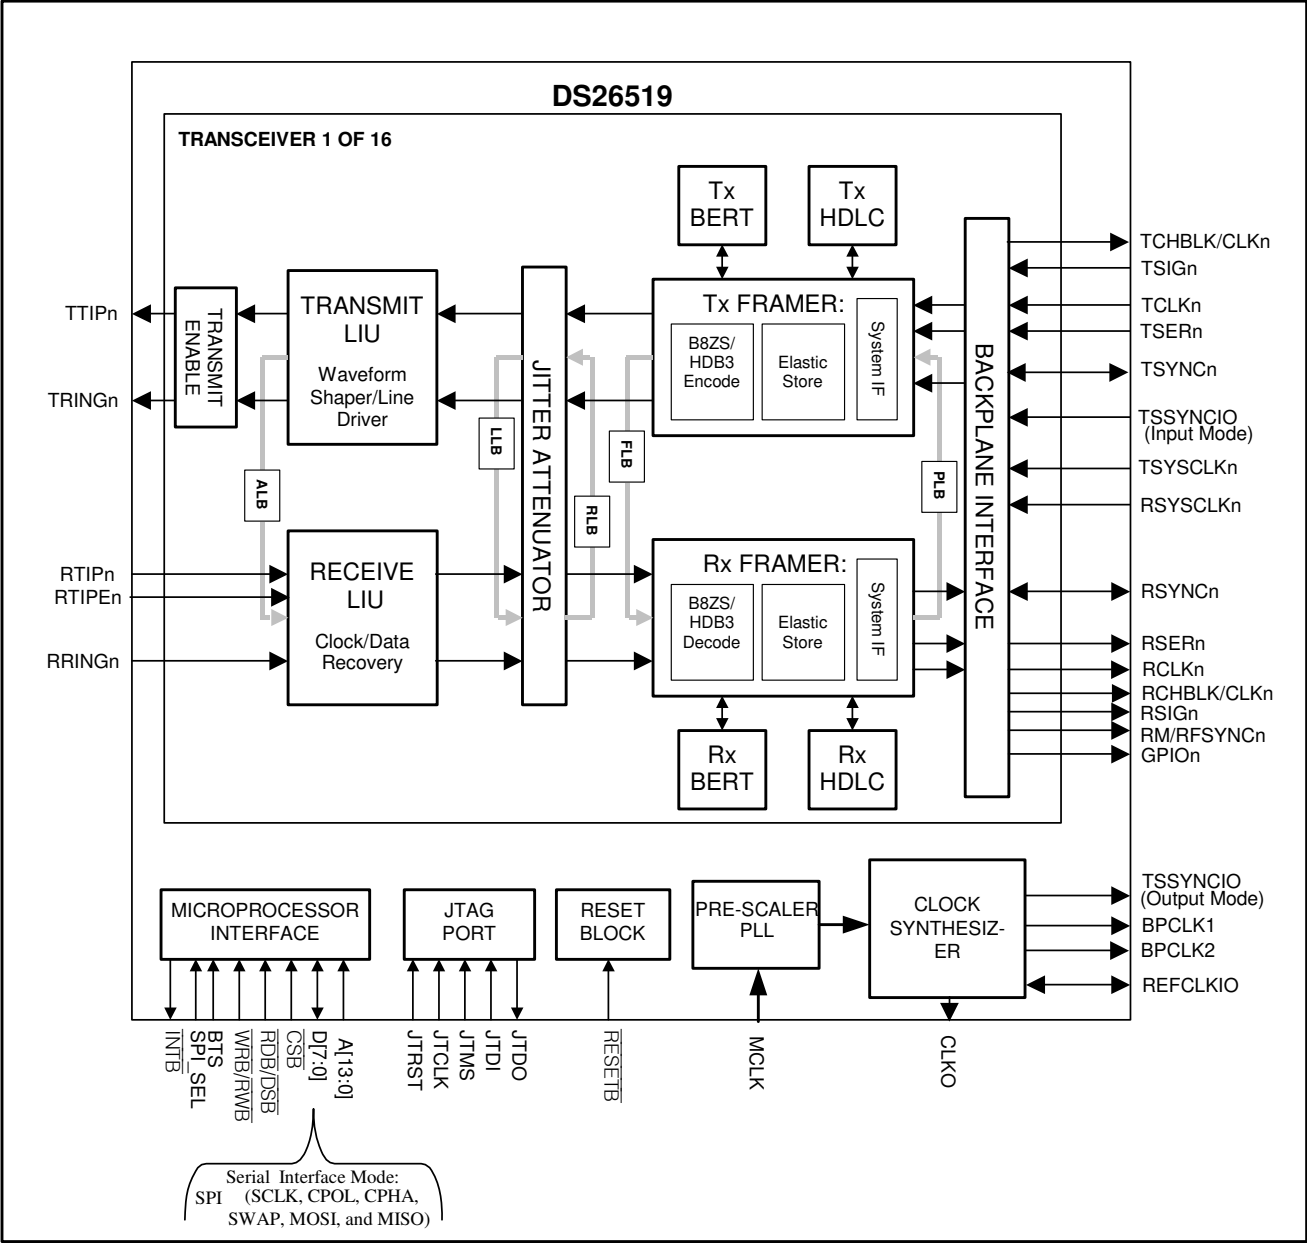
DS26519

TRANSCEIVER 1 OF 16

Tx BERT

Tx HDLC

TCHBLK/CLKn
TSIGn
TCLKn
TSERn
TSYNCn
TSSYNCIO (Input Mode)
TSYSCLKn
RSYSCLKn

TTIPn
TRINGn

TRANSMIT ENABLE

TRANSMIT LIU
Waveform Shaper/Line Driver

JITTER ATTENUATOR

Tx FRAMER:
B8ZS/ HDB3 Encode
Elastic Store
System IF

BACKPLANE INTERFACE

ALB
LLB
RLB
FLB
PLB

RTIPn
RTIPEn
RRINGn

RECEIVE LIU
Clock/Data Recovery

Rx FRAMER:
B8ZS/ HDB3 Decode
Elastic Store
System IF

RSYNCn
RSERn
RCLKn
RCHBLK/CLKn
RSIGn
RM/RFSYNCn
GPIOn

Rx BERT

Rx HDLC

MICROPROCESSOR INTERFACE

JTAG PORT

RESET BLOCK

PRE-SCALER PLL

CLOCK SYNTHESIZ-ER

TSSYNCIO (Output Mode)
BPCLK1
BPCLK2
REFCLKIO

$\overline{INTB}$
SPI_SEL
BTS
WRB/$\overline{RWB}$
$\overline{RDB}$/$\overline{DSB}$
$\overline{CSB}$
D[7:0]
A[13:0]

JTRST
JTCLK
JTMS
JTDI
JTDO

$\overline{RESETB}$

MCLK

CLKO

Serial Interface Mode:
SPI (SCLK, CPOL, CPHA, SWAP, MOSI, and MISO)